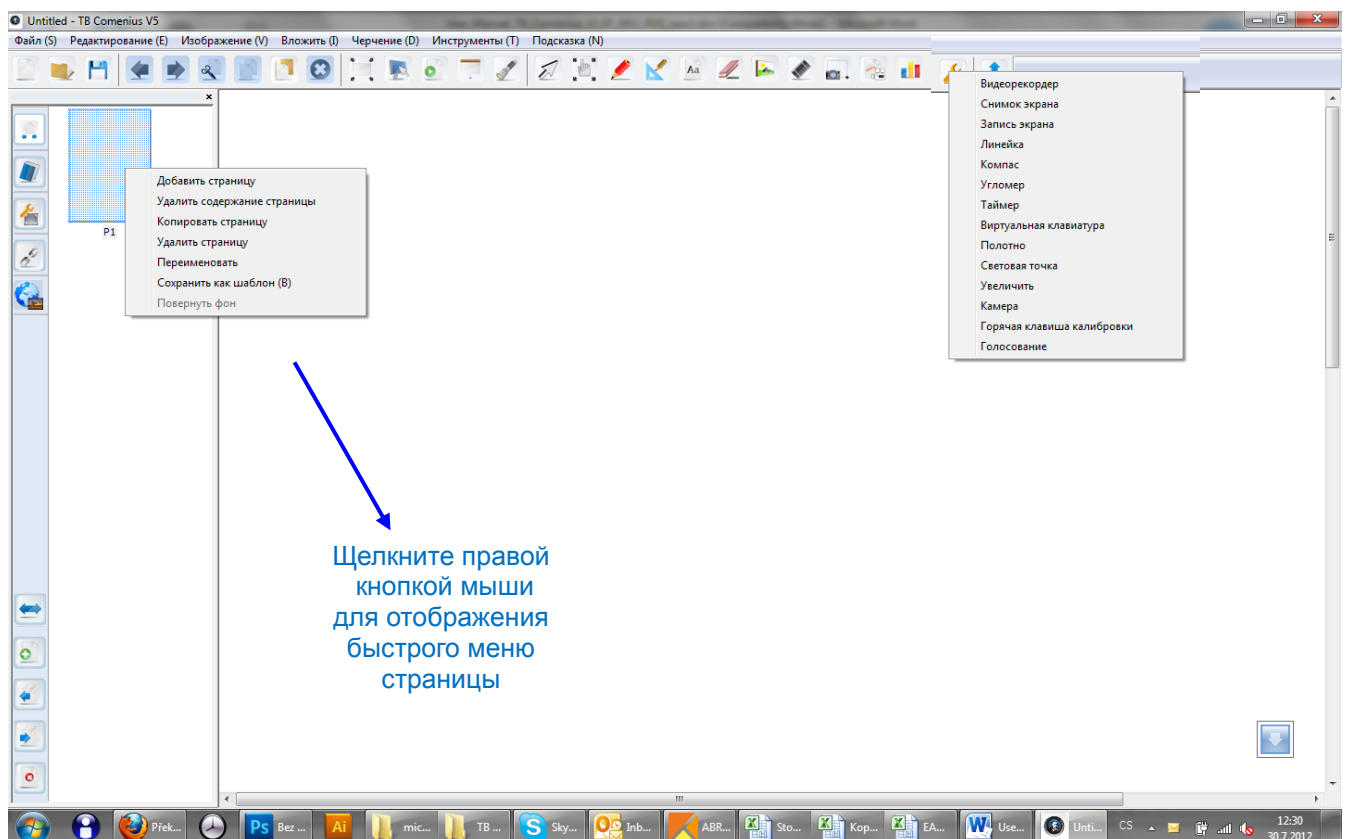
Untitled - TB Comenius V5

Файл (S) Редактирование (E) Изображение (V) Вложить (I) Черчение (D) Инструменты (T) Подсказка (N)

P1

Добавить страницу
Удалить содержание страницы
Копировать страницу
Удалить страницу
Переименовать
Сохранить как шаблон (B)
Повернуть фон

Видеорекордер
Снимок экрана
Запись экрана
Линейка
Компас
Угломер
Таймер
Виртуальная клавиатура
Полотно
Световая точка
Увеличить
Камера
Горячая клавиша калибровки
Голосование

Щелкните правой кнопкой мыши для отображения быстрого меню страницы

Překl... Bez ... mic... TB ... Sky... Inb... ABR... Sto... Kop... EA... Use... Unti... CS 12:30 30.7.2012